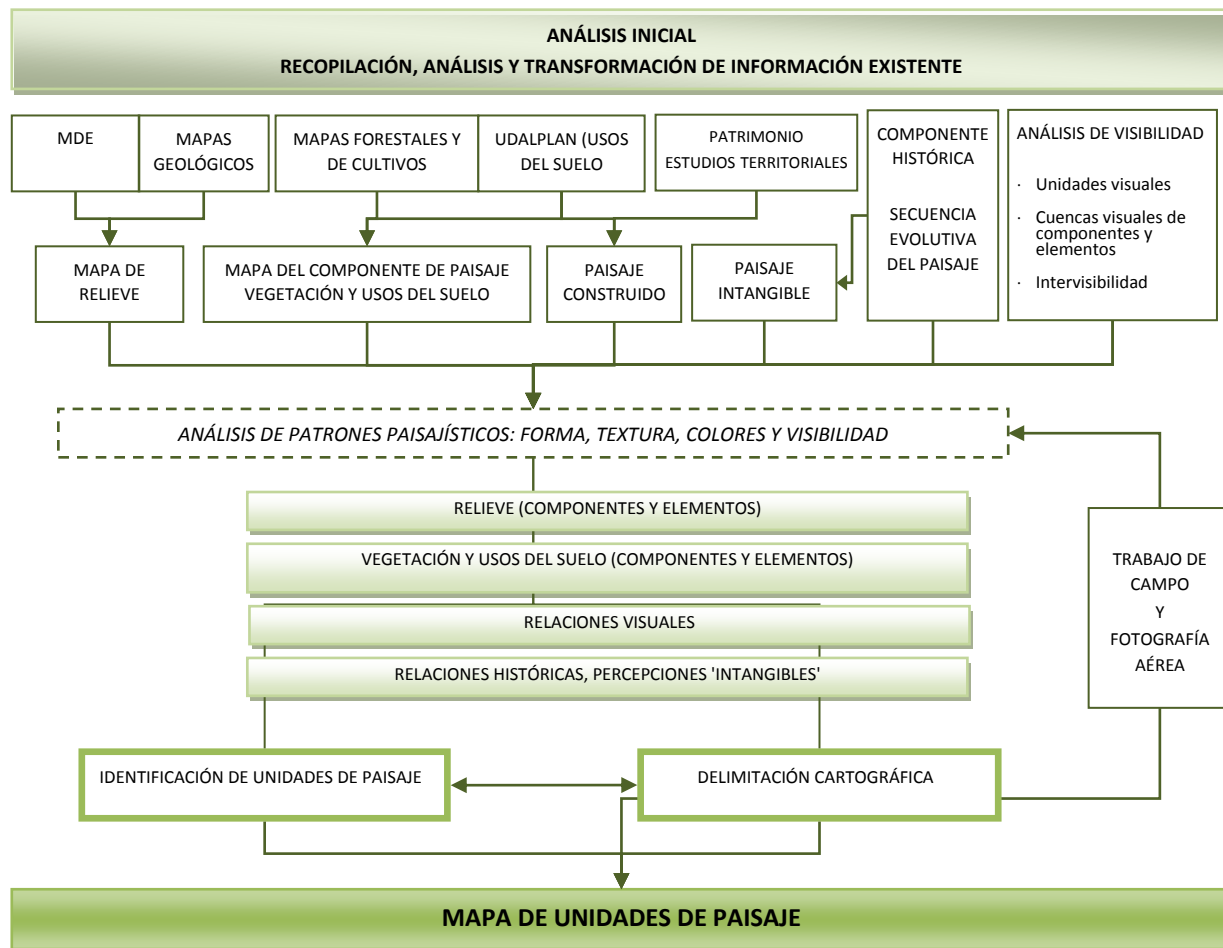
ANÁLISIS INICIAL
RECOPILACIÓN, ANÁLISIS Y TRANSFORMACIÓN DE INFORMACIÓN EXISTENTE

MDE

MAPAS GEOLÓGICOS

MAPAS FORESTALES Y DE CULTIVOS

UDALPLAN (USOS DEL SUELO

PATRIMONIO
ESTUDIOS TERRITORIALES

COMPONENTE HISTÓRICA

SECUENCIA EVOLUTIVA DEL PAISAJE

ANÁLISIS DE VISIBILIDAD

· Unidades visuales
· Cuencas visuales de componentes y elementos
· Intervisibilidad

MAPA DE RELIEVE

MAPA DEL COMPONENTE DE PAISAJE VEGETACIÓN Y USOS DEL SUELO

PAISAJE CONSTRUIDO

PAISAJE INTANGIBLE

ANÁLISIS DE PATRONES PAISAJÍSTICOS: FORMA, TEXTURA, COLORES Y VISIBILIDAD

RELIEVE (COMPONENTES Y ELEMENTOS)

VEGETACIÓN Y USOS DEL SUELO (COMPONENTES Y ELEMENTOS)

RELACIONES VISUALES

RELACIONES HISTÓRICAS, PERCEPCIONES 'INTANGIBLES'

TRABAJO DE CAMPO
Y
FOTOGRAFÍA AÉREA

IDENTIFICACIÓN DE UNIDADES DE PAISAJE

DELIMITACIÓN CARTOGRÁFICA

MAPA DE UNIDADES DE PAISAJE